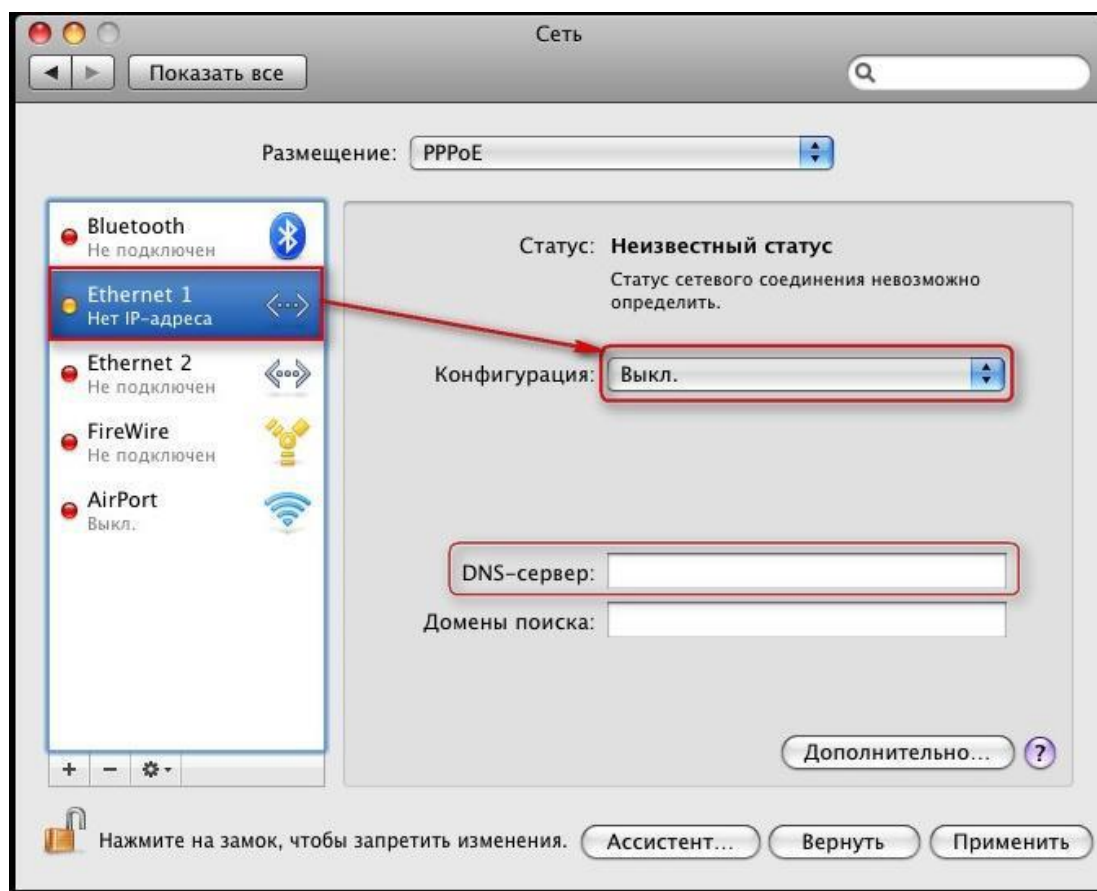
Сеть

Показать все

Размещение: PPPoE

Bluetooth
Не подключен

Ethernet 1
Нет IP-адреса

Ethernet 2
Не подключен

FireWire
Не подключен

AirPort
Выкл.

+ − ⚙

Статус: Неизвестный статус

Статус сетевого соединения невозможно определить.

Конфигурация: Выкл.

DNS-сервер:

Домены поиска:

Дополнительно...

?

Нажмите на замок, чтобы запретить изменения.

Ассистент...

Вернуть

Применить